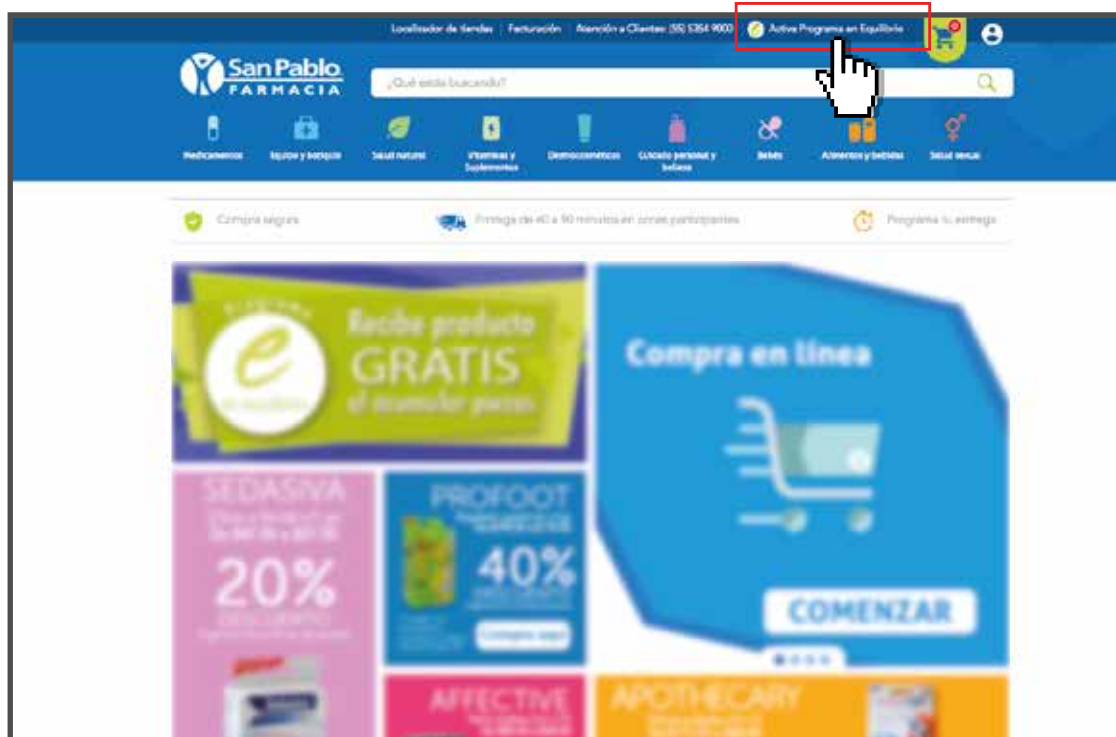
Localizador de tiendas | Facturación | Atención a Clientes: (55) 5354 9000 | Activa Programa en Equilibrio

San Pablo FARMACIA

¿Qué estás buscando?

Medicamentos | Equipo y botiquín | Salud natural | Vitaminas y Suplementos | Dermocosméticos | Cuidado personal y belleza | Bebés | Alimentos y bebidas | Salud sexual

Compra segura | Entrega de 40 a 90 minutos en zonas participantes | Programa tu entrega

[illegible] Recibe producto GRATIS al acumular piezas

Compra en línea

COMENZAR

SEDASIVA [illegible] 20% DESCUENTO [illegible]

PROFOOT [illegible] 40% DESCUENTO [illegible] Compra aquí

AFFECTIVE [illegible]

APOTHECARY